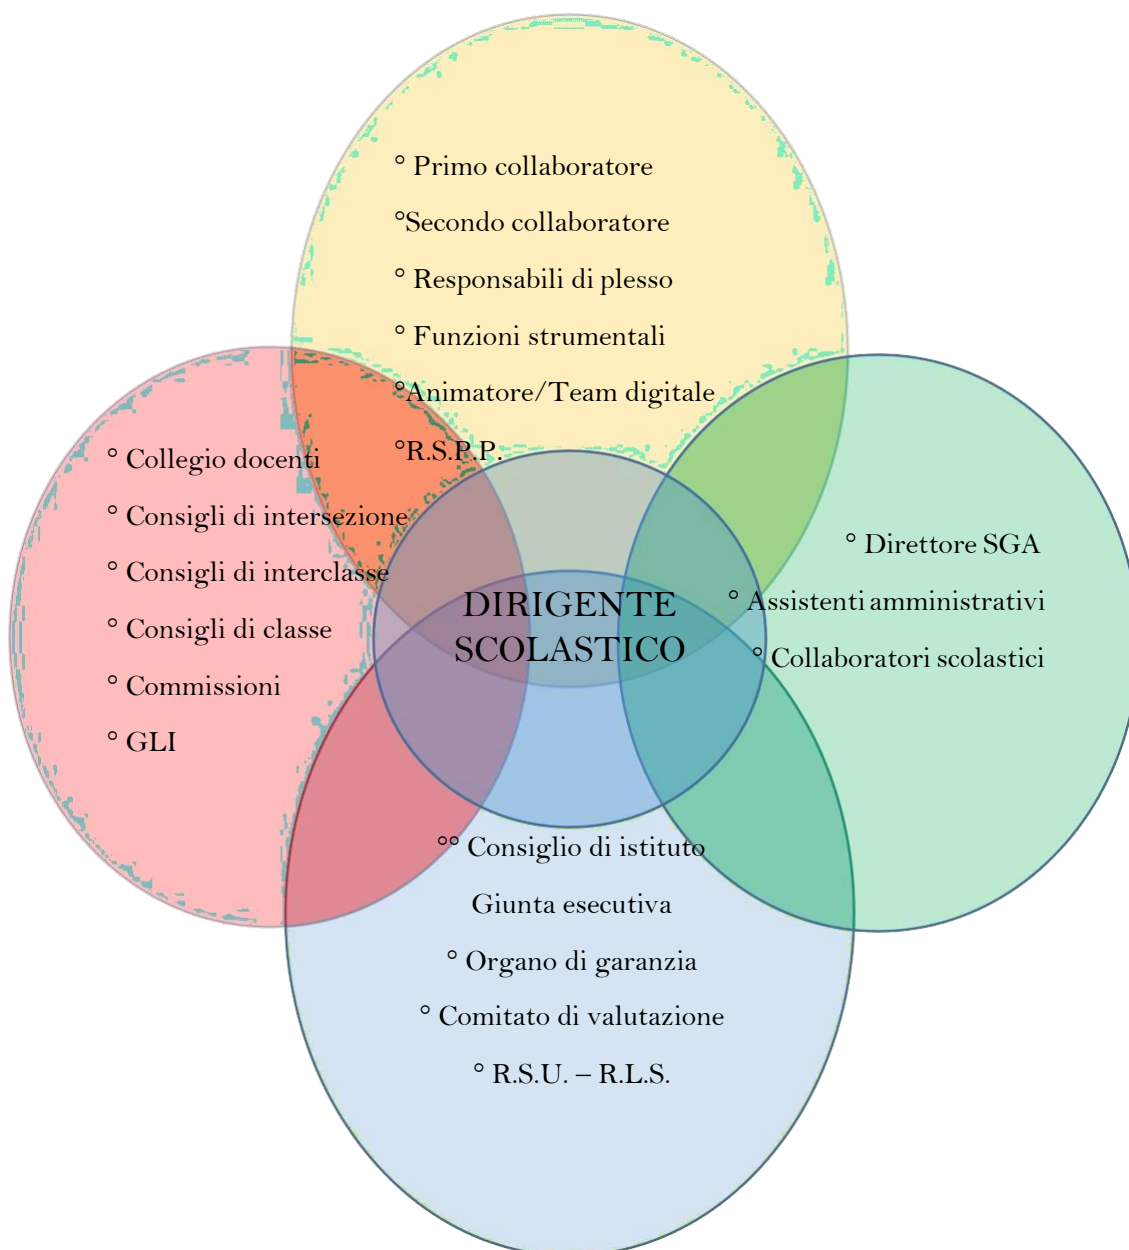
° Primo collaboratore

°Secondo collaboratore

° Responsabili di plesso

° Funzioni strumentali

°Animatore/Team digitale

°R.S.P.P.

° Collegio docenti

° Consigli di intersezione

° Consigli di interclasse

° Consigli di classe

° Commissioni

° GLI

DIRIGENTE SCOLASTICO

° Direttore SGA

° Assistenti amministrativi

° Collaboratori scolastici

°° Consiglio di istituto

Giunta esecutiva

° Organo di garanzia

° Comitato di valutazione

° R.S.U. – R.L.S.